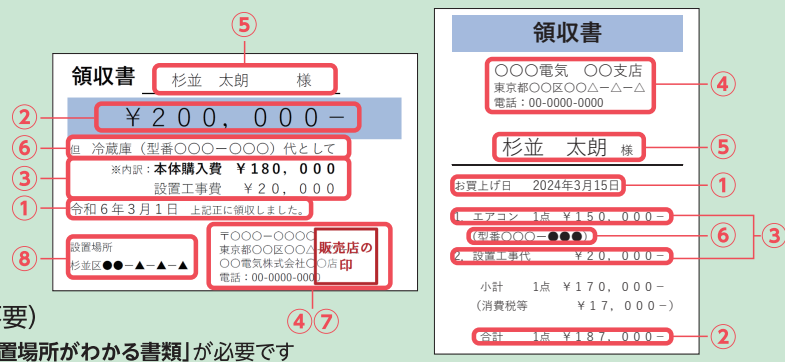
⑤

領収書　杉並　太朗　様

②　￥２００，０００－

⑥　但　冷蔵庫（型番〇〇〇－〇〇〇）代として

③　※内訳：本体購入費　￥１８０，０００
設置工事費　￥２０，０００

①　令和６年３月１日　上記正に領収しました。

⑧　設置場所
杉並区●●－▲－▲－▲

〒〇〇〇－〇〇〇〇
東京都〇〇区〇〇△〇〇
〇〇電気株式会社〇〇店
電話：００-００００-００００

販売店の印

④⑦

要）

置場所がわかる書類」が必要です

領収書

④　〇〇〇電気　〇〇支店
東京都〇〇区〇〇△－△－△
電話：００-００００-００００

⑤　杉並　太朗　様

①　お買上げ日　2024年3月15日

1. エアコン　1点　￥１５０，０００－

⑥　（型番〇〇〇－●●●）

③

2. 設置工事代　￥２０，０００－

小計　1点　￥１７０，０００－
（消費税等　￥１７，０００－）

②　合計　1点　￥１８７，０００－